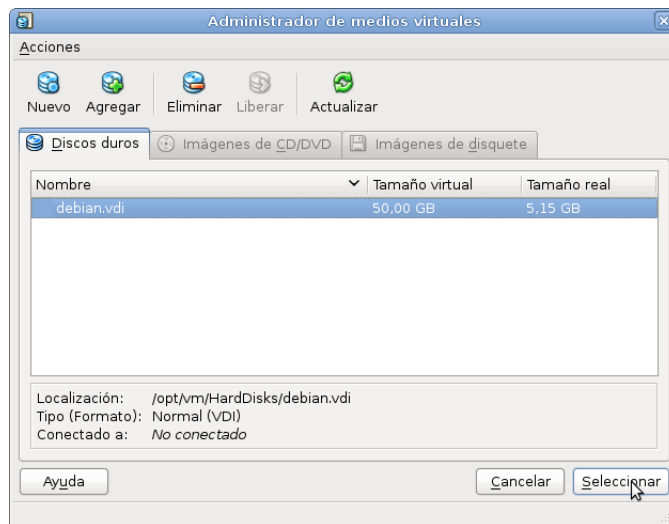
Administrador de medios virtuales

Acciones

Nuevo Agregar Eliminar Liberar Actualizar

Discos duros Imágenes de CD/DVD Imágenes de disquete

| Nombre | Tamaño virtual | Tamaño real |
|---|---|---|
| debian.vdi | 50,00 GB | 5,15 GB |

Localización: /opt/vm/HardDisks/debian.vdi
Tipo (Formato): Normal (VDI)
Conectado a: No conectado

Ayuda

Cancelar Seleccionar